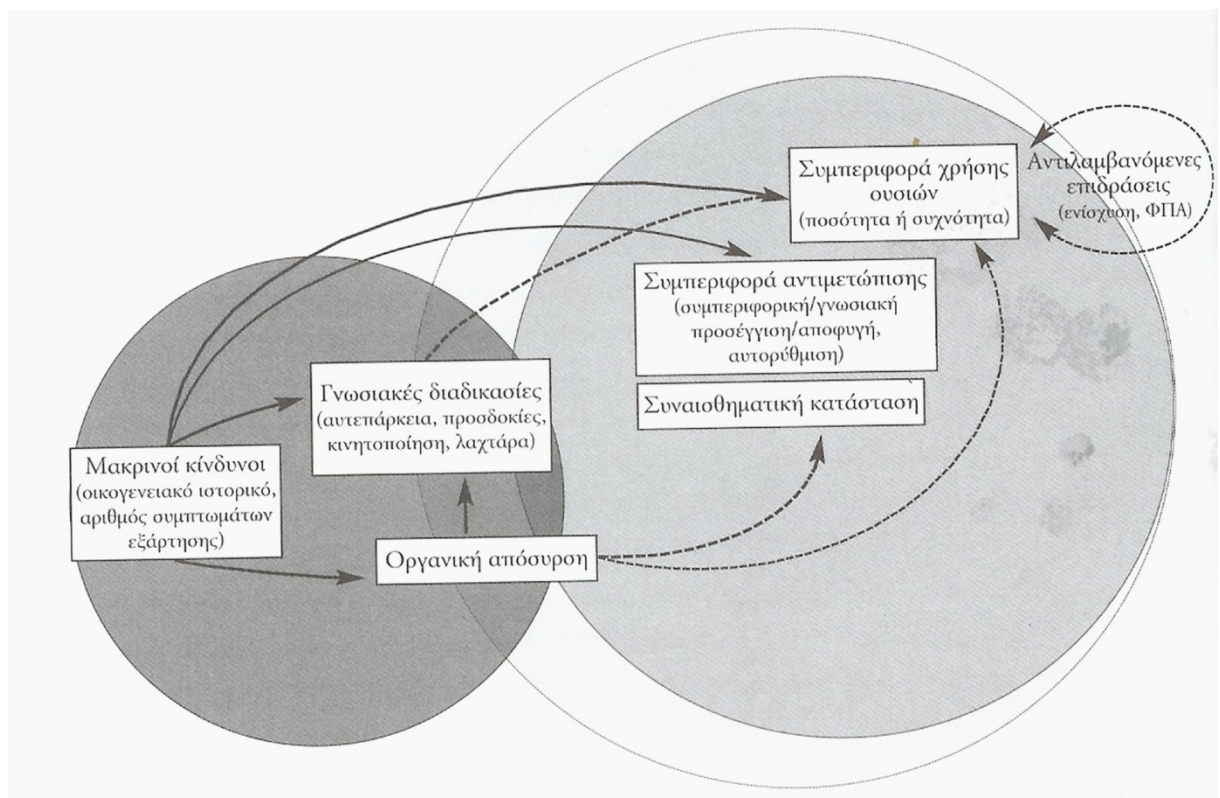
Συμπεριφορά χρήσης ουσιών
(ποσότητα ή συχνότητα)

Αντιλαμβανόμενες επιδράσεις
(ενίσχυση, ΦΠΑ)

Συμπεριφορά αντιμετώπισης
(συμπεριφορική/γνωσιακή προσέγγιση/αποφυγή, αυτορύθμιση)

Συναισθηματική κατάσταση

Γνωσιακές διαδικασίες
(αυτεπάρκεια, προσδοκίες, κινητοποίηση, λαχτάρα)

Μακρινοί κίνδυνοι
(οικογενειακό ιστορικό, αριθμός συμπτωμάτων εξάρτησης)

Οργανική απόσυρση